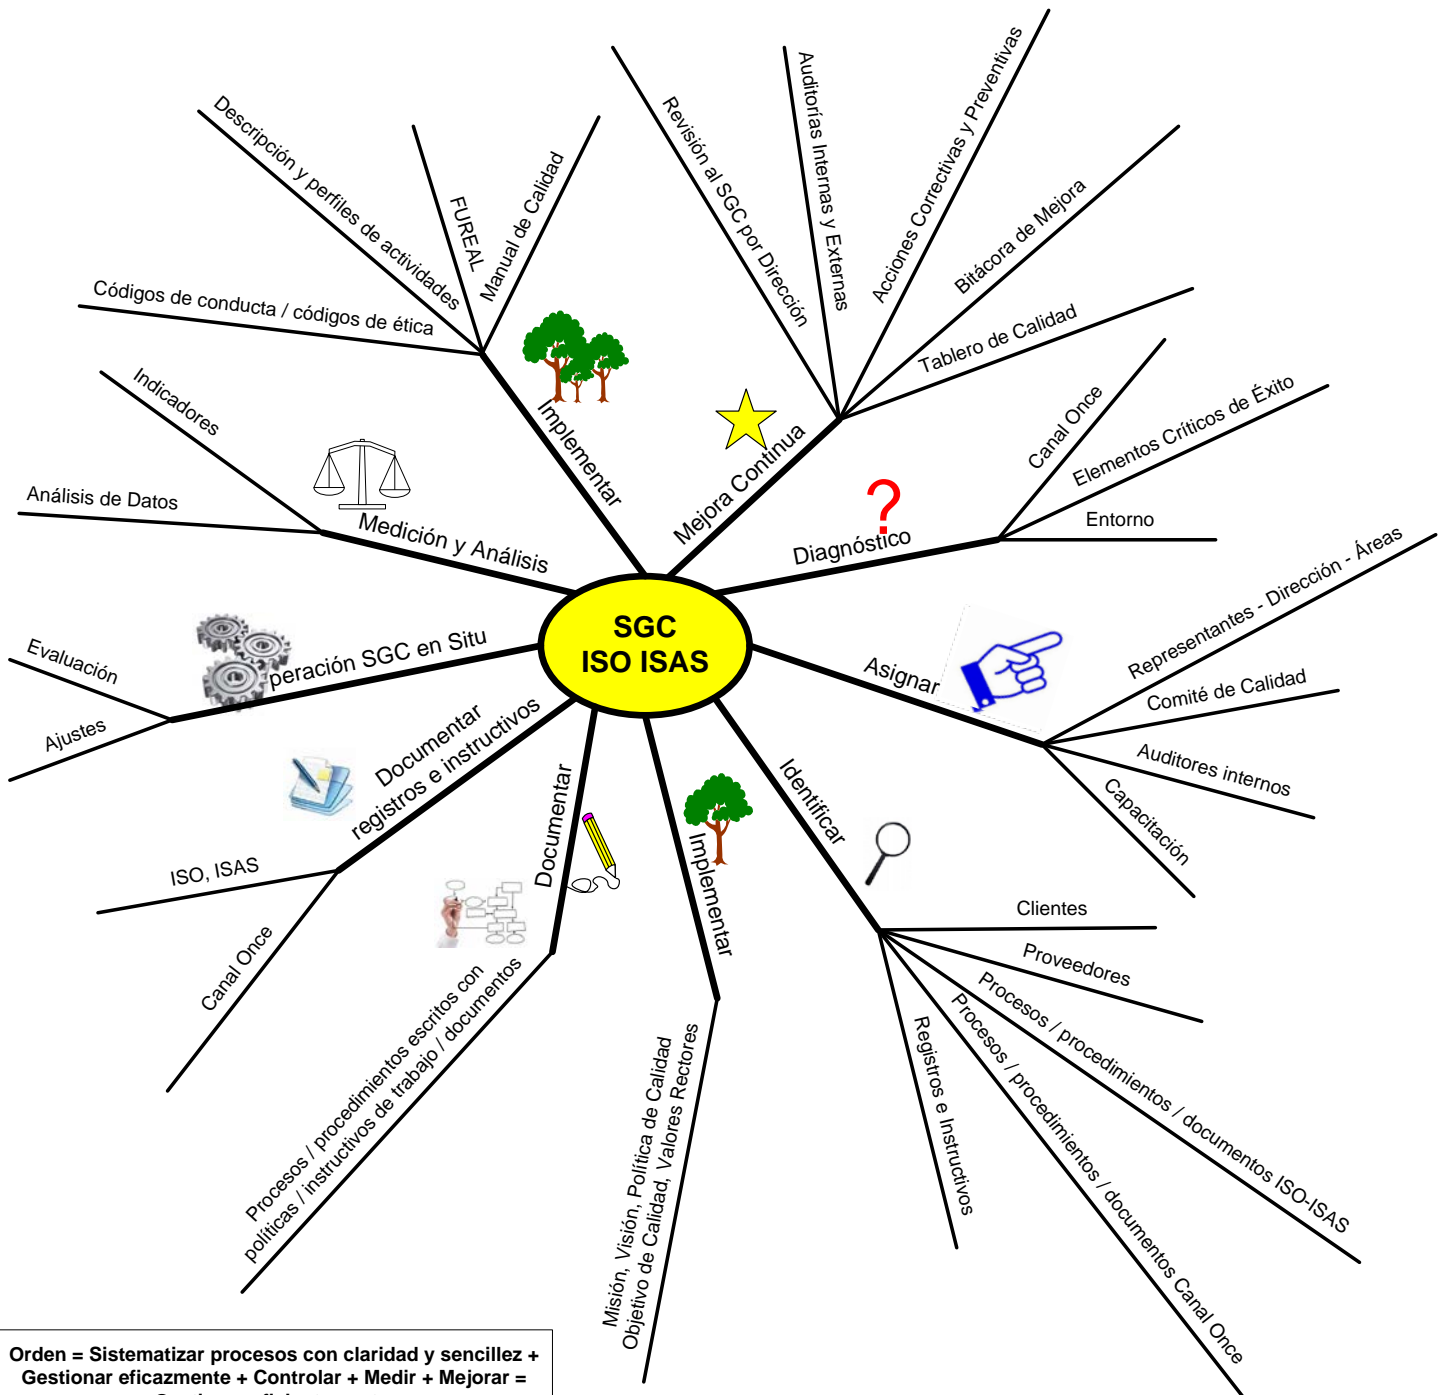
SGC
ISO ISAS

Implementar
Códigos de conducta / códigos de ética
Descripción y perfiles de actividades
FUREAL
Manual de Calidad

Mejora Continua
Revisión al SGC por Dirección
Auditorias Internas y Externas
Acciones Correctivas y Preventivas
Bitácora de Mejora
Tablero de Calidad

Diagnóstico
Canal Once
Elementos Críticos de Éxito
Entorno

Asignar
Representantes - Dirección - Áreas
Comité de Calidad
Auditores internos
Capacitación

Identificar
Clientes
Proveedores
Procesos / procedimientos / documentos ISO-ISAS
Procesos / procedimientos / documentos Canal Once
Registros e Instructivos

Implementar
Misión, Visión, Política de Calidad
Objetivo de Calidad, Valores Rectores

Documentar
Procesos / procedimientos escritos con políticas / instructivos de trabajo / documentos

Documentar registros e instructivos
ISO, ISAS
Canal Once

peración SGC en Situ
Evaluación
Ajustes

Medición y Análisis
Indicadores
Análisis de Datos

Orden = Sistematizar procesos con claridad y sencillez + Gestionar eficazmente + Controlar + Medir + Mejorar = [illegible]